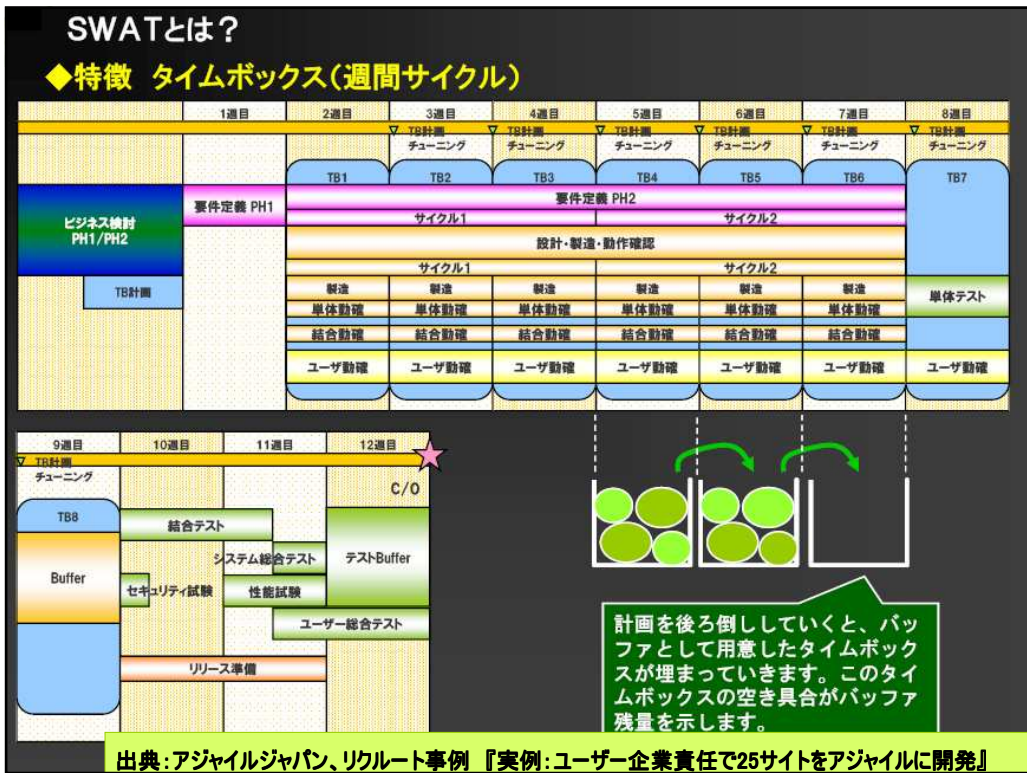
SWATとは？

◆特徴 タイムボックス（週間サイクル）

| | 1週目 | 2週目 | 3週目 | 4週目 | 5週目 | 6週目 | 7週目 | 8週目 |
|---|---|---|---|---|---|---|---|---|
| | | | TB計画 チューニング | TB計画 チューニング | TB計画 チューニング | TB計画 チューニング | TB計画 チューニング | TB計画 チューニング |
| | | TB1 | TB2 | TB3 | TB4 | TB5 | TB6 | TB7 |
| ビジネス検討 PH1/PH2 | 要件定義 PH1 | 要件定義 PH2 | | | | | | |
| | | サイクル1 | | | サイクル2 | | | |
| | | 設計・製造・動作確認 | | | | | | |
| | | サイクル1 | | | サイクル2 | | | |
| | TB計画 | 製造 | 製造 | 製造 | 製造 | 製造 | 製造 | 単体テスト |
| | | 単体動確 | 単体動確 | 単体動確 | 単体動確 | 単体動確 | 単体動確 | |
| | | 結合動確 | 結合動確 | 結合動確 | 結合動確 | 結合動確 | 結合動確 | |
| | | ユーザ動確 | ユーザ動確 | ユーザ動確 | ユーザ動確 | ユーザ動確 | ユーザ動確 | ユーザ動確 |

| 9週目 | 10週目 | 11週目 | 12週目 |
|---|---|---|---|
| TB計画 チューニング | | | C/O |
| TB8 | 結合テスト | | |
| Buffer | | システム総合テスト | テストBuffer |
| | セキュリティ試験 | 性能試験 | |
| | | ユーザー総合テスト | |
| | リリース準備 | | |

計画を後ろ倒ししていくと、バッファとして用意したタイムボックスが埋まっていきます。このタイムボックスの空き具合がバッファ残量を示します。

出典：アジャイルジャパン、リクルート事例 『実例：ユーザー企業責任で25サイトをアジャイルに開発』